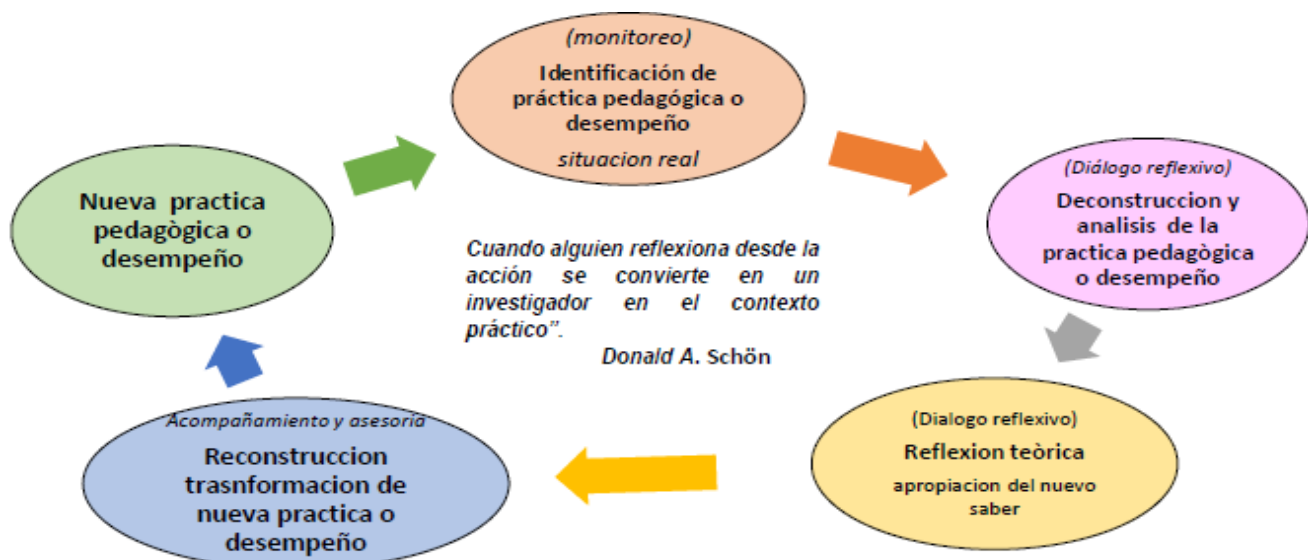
(monitoreo)
Identificación de práctica pedagógica o desempeño
situacion real

(Diálogo reflexivo)
Deconstruccion y analisis de la practica pedagògica o desempeño

(Dialogo reflexivo)
Reflexion teòrica
apropiacion del nuevo saber

Acompañamiento y asesoría
Reconstruccion trasnformacion de nueva practica o desempeño

Nueva practica pedagògica o desempeño

Cuando alguien reflexiona desde la acción se convierte en un investigador en el contexto práctico".
Donald A. Schön